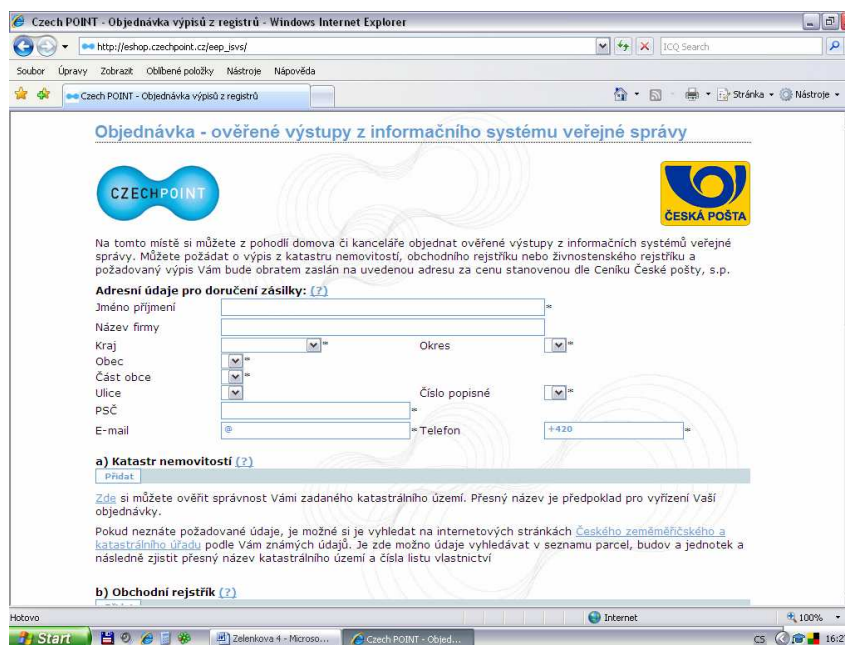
Czech POINT - Objednávka výpisů z registrů - Windows Internet Explorer

http://eshop.czechpoint.cz/eep_isvs/

ICQ Search

Soubor Úpravy Zobrazit Oblíbené položky Nástroje Nápověda

Czech POINT - Objednávka výpisů z registrů

Stránka Nástroje

Objednávka - ověřené výstupy z informačního systému veřejné správy

CZECHPOINT

ČESKÁ POŠTA

Na tomto místě si můžete z pohodlí domova či kanceláře objednat ověřené výstupy z informačních systémů veřejné správy. Můžete požádat o výpis z katastru nemovitostí, obchodního rejstříku nebo živnostenského rejstříku a požadovaný výpis Vám bude obratem zaslán na uvedenou adresu za cenu stanovenou dle Ceníku České pošty, s.p.

Adresní údaje pro doručení zásilky: (?)

Jméno příjmení *

Název firmy

Kraj * Okres *

Obec *

Část obce *

Ulice Číslo popisné *

PSČ *

E-mail @ * Telefon +420 *

a) Katastr nemovitostí (?)

Přidat

Zde si můžete ověřit správnost Vámi zadaného katastrálního území. Přesný název je předpoklad pro vyřízení Vaší objednávky.

Pokud neznáte požadované údaje, je možné si je vyhledat na internetových stránkách Českého zeměměřičského a katastrálního úřadu podle Vám známých údajů. Je zde možno údaje vyhledávat v seznamu parcel, budov a jednotek a následně zjistit přesný název katastrálního území a čísla listu vlastnictví

b) Obchodní rejstřík (?)

Hotovo Internet 100%

Start Zelenkova 4 - Microso... Czech POINT - Objed... CS 16:2